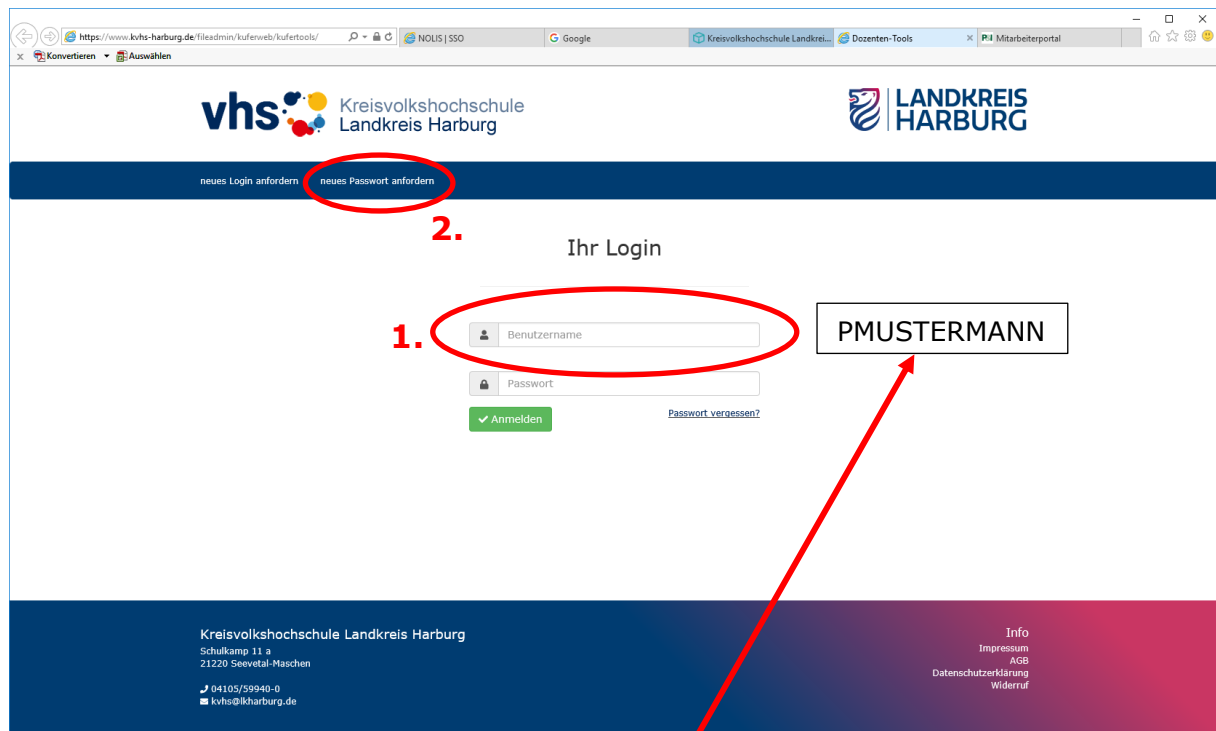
https://www.kvhs-harburg.de/fileadmin/kuferweb/kufertools/

NOLIS | SSO

Google

Kreisvolkshochschule Landkrei...

Dozenten-Tools

Mitarbeiterportal

Konvertieren

Auswählen

vhs Kreisvolkshochschule Landkreis Harburg

LANDKREIS HARBURG

neues Login anfordern

neues Passwort anfordern

2.

Ihr Login

1.

Benutzername

PMUSTERMANN

Passwort

Anmelden

Passwort vergessen?

Kreisvolkshochschule Landkreis Harburg
Schulkamp 11 a
21220 Seevetal-Maschen

04105/59940-0
kvhs@lkharburg.de

Info
Impressum
AGB
Datenschutzerklärung
Widerruf